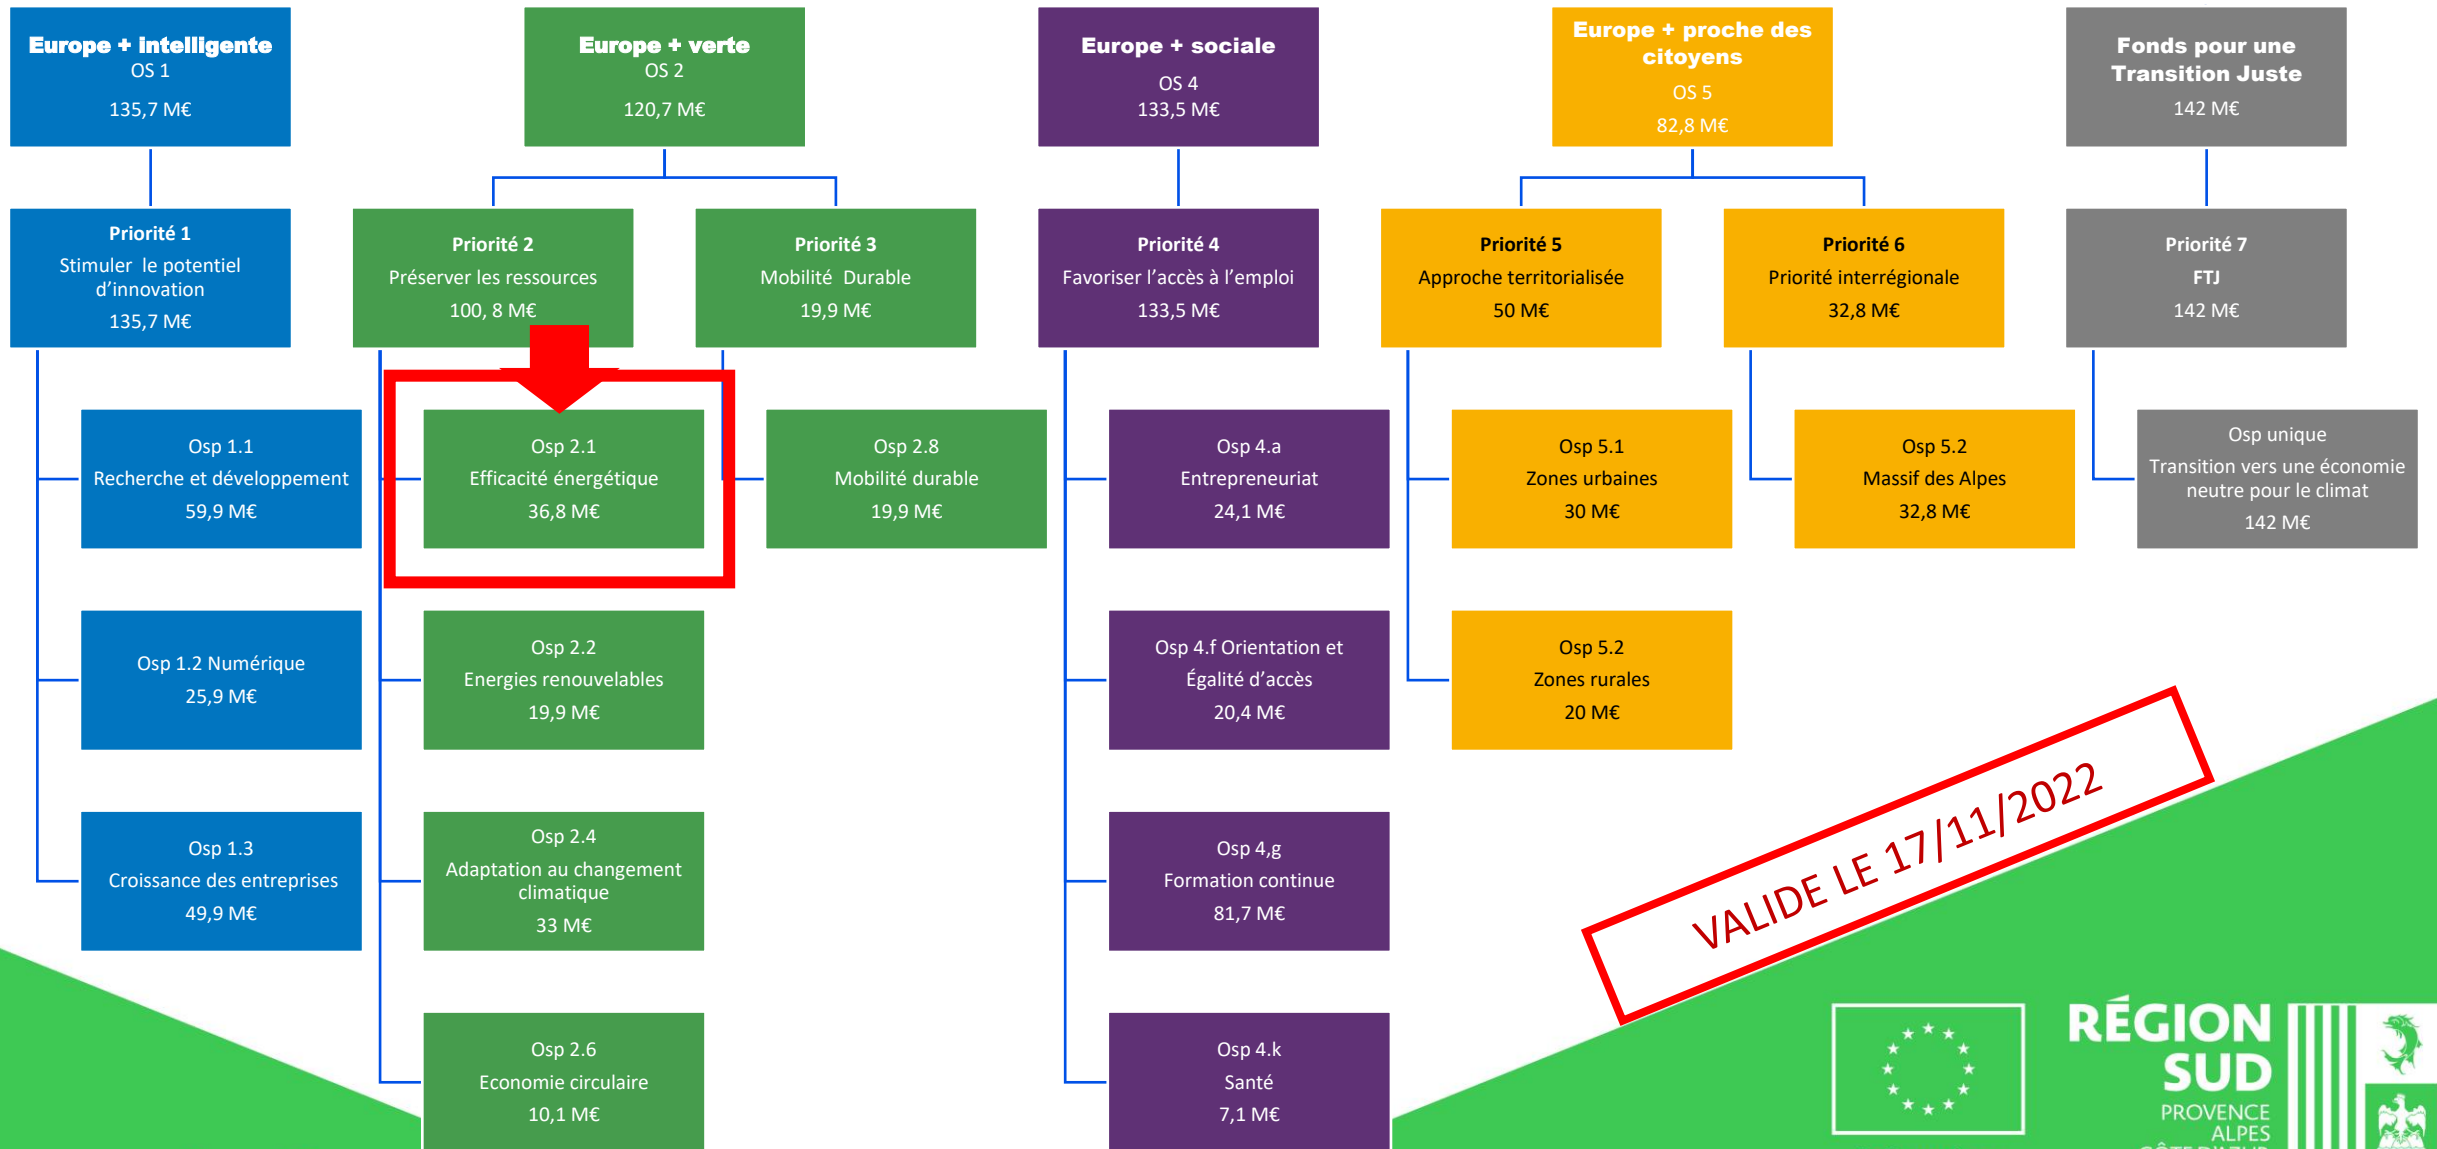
Europe + intelligente
OS 1
135,7 M€

Priorité 1
Stimuler le potentiel d'innovation
135,7 M€

Osp 1.1
Recherche et développement
59,9 M€

Osp 1.2 Numérique
25,9 M€

Osp 1.3
Croissance des entreprises
49,9 M€

Europe + verte
OS 2
120,7 M€

Priorité 2
Préserver les ressources
100, 8 M€

Osp 2.1
Efficacité énergétique
36,8 M€

Osp 2.2
Energies renouvelables
19,9 M€

Osp 2.4
Adaptation au changement climatique
33 M€

Osp 2.6
Economie circulaire
10,1 M€

Priorité 3
Mobilité Durable
19,9 M€

Osp 2.8
Mobilité durable
19,9 M€

Europe + sociale
OS 4
133,5 M€

Priorité 4
Favoriser l'accès à l'emploi
133,5 M€

Osp 4.a
Entrepreneuriat
24,1 M€

Osp 4.f Orientation et Égalité d'accès
20,4 M€

Osp 4,g
Formation continue
81,7 M€

Osp 4.k
Santé
7,1 M€

Europe + proche des citoyens
OS 5
82,8 M€

Priorité 5
Approche territorialisée
50 M€

Osp 5.1
Zones urbaines
30 M€

Osp 5.2
Zones rurales
20 M€

Priorité 6
Priorité interrégionale
32,8 M€

Osp 5.2
Massif des Alpes
32,8 M€

Fonds pour une Transition Juste
142 M€

Priorité 7
FTJ
142 M€

Osp unique
Transition vers une économie neutre pour le climat
142 M€

VALIDE LE 17/11/2022

RÉGION SUD
PROVENCE ALPES
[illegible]